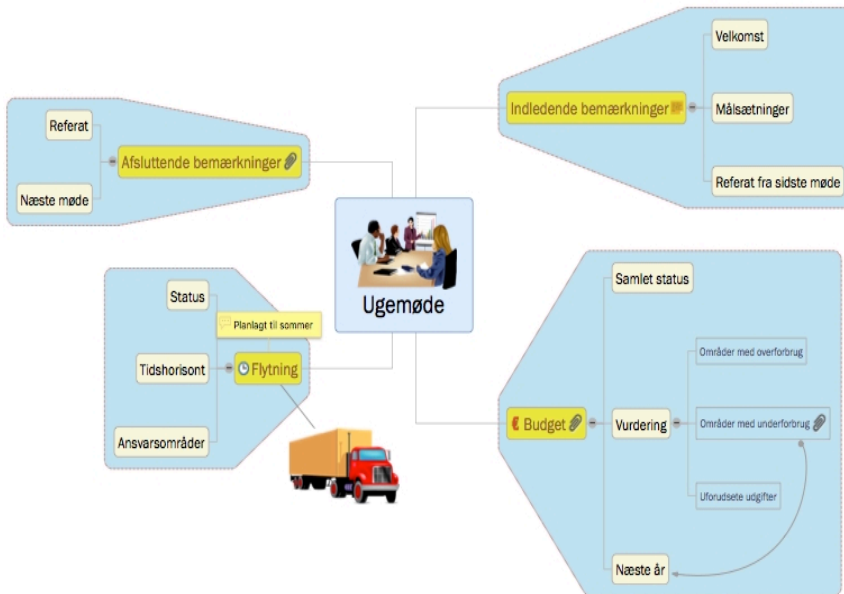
Ugemøde

Indledende bemærkninger
Velkomst
Målsætninger
Referat fra sidste møde

Afsluttende bemærkninger
Referat
Næste møde

Flytning
Planlagt til sommer
Status
Tidshorisont
Ansvarsområder

Budget
Samlet status
Vurdering
Områder med overforbrug
Områder med underforbrug
Uforudsete udgifter
Næste år